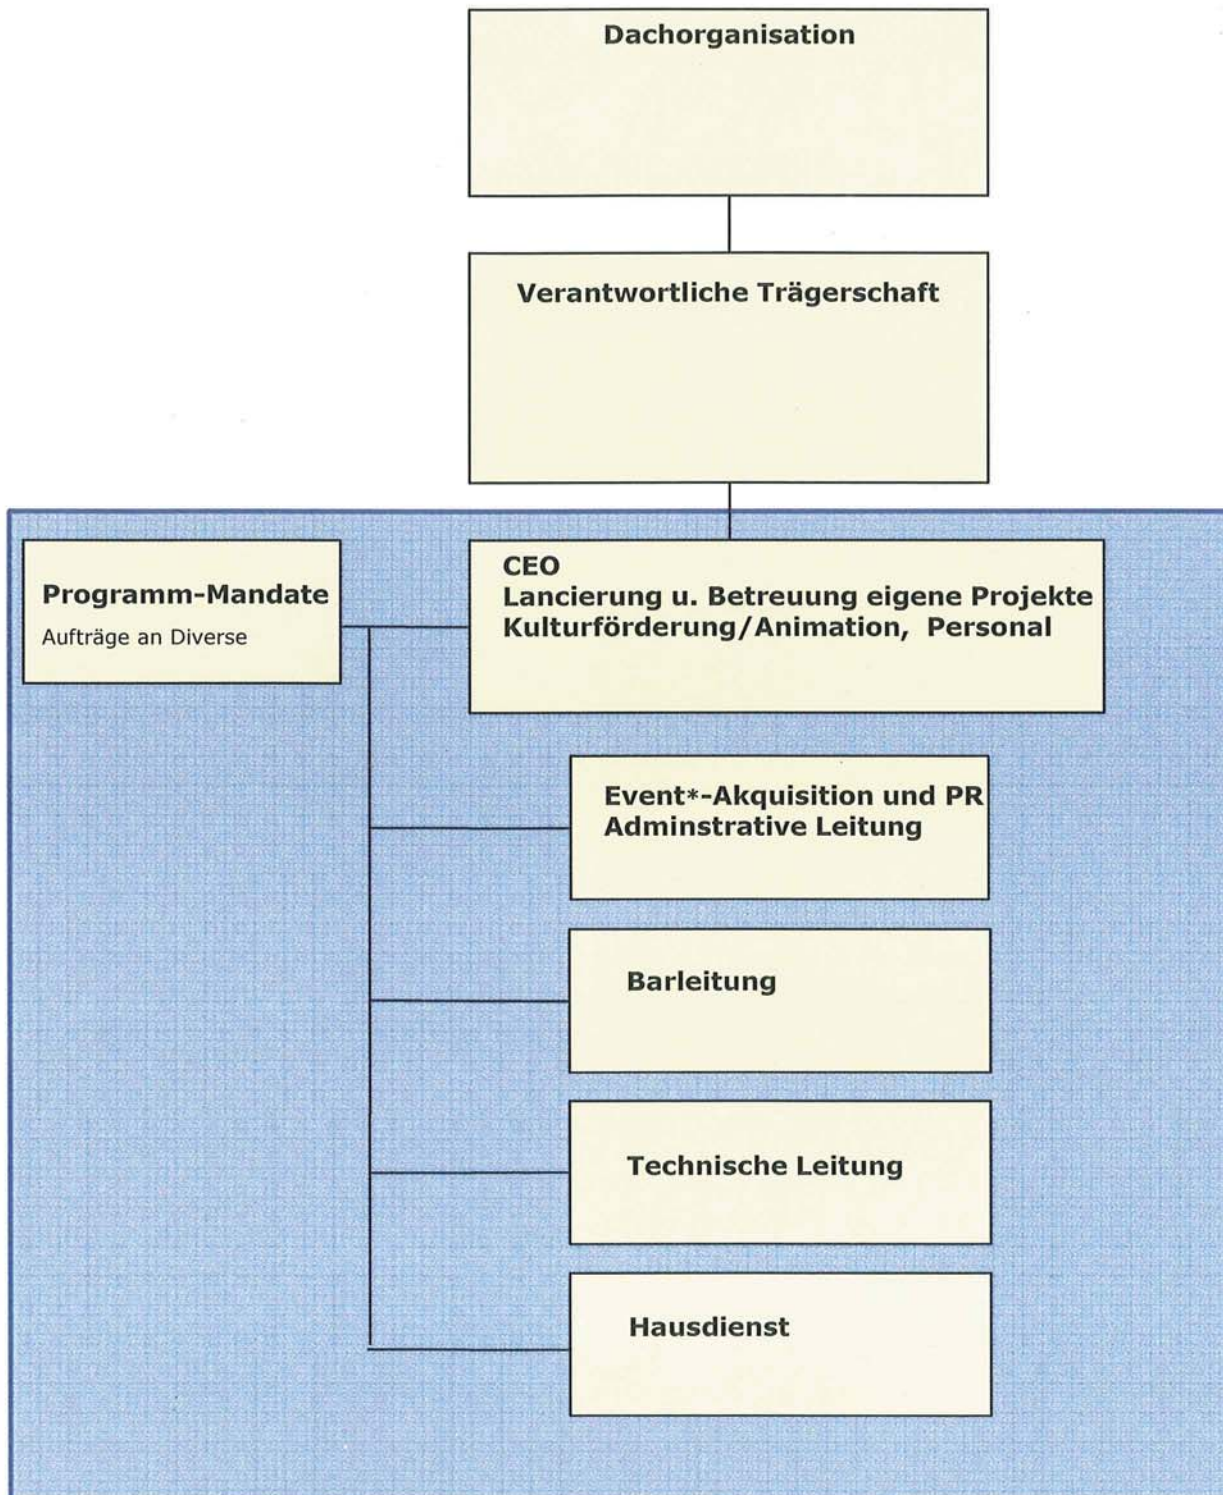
Dachorganisation

Verantwortliche Trägerschaft

Programm-Mandate
Aufträge an Diverse

CEO
Lancierung u. Betreuung eigene Projekte
Kulturförderung/Animation, Personal

Event*-Akquisition und PR
Adminstrative Leitung

Barleitung

Technische Leitung

Hausdienst